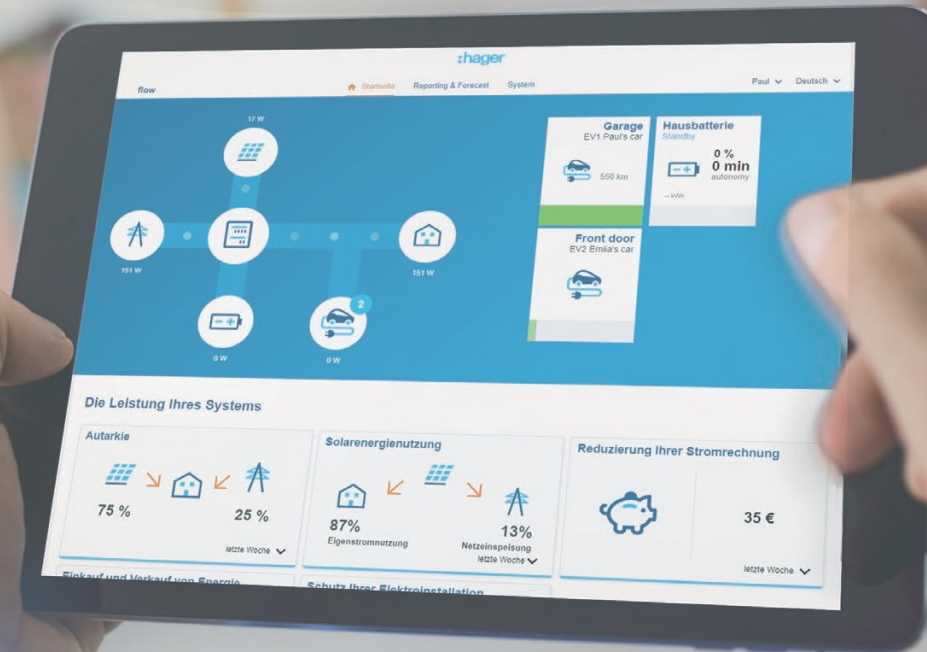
:hager

flow

Startseite Reporting & Forecast System

Paul Deutsch

17 W

151 W

151 W

0 W

2

0 W

Garage
EV1 Paul's car

550 km

Hausbatterie
Standby

0 %
0 min
autonomy

-- kWh

Front door
EV2 Emila's car

Die Leistung Ihres Systems

Autarkie

75 %

25 %

letzte Woche

Solarenergienutzung

87%
Eigenstromnutzung

13%
Netzeinspeisung

letzte Woche

Reduzierung Ihrer Stromrechnung

35 €

letzte Woche

Einkauf und Verkauf von Energie

Schutz Ihrer Elektroinstallation